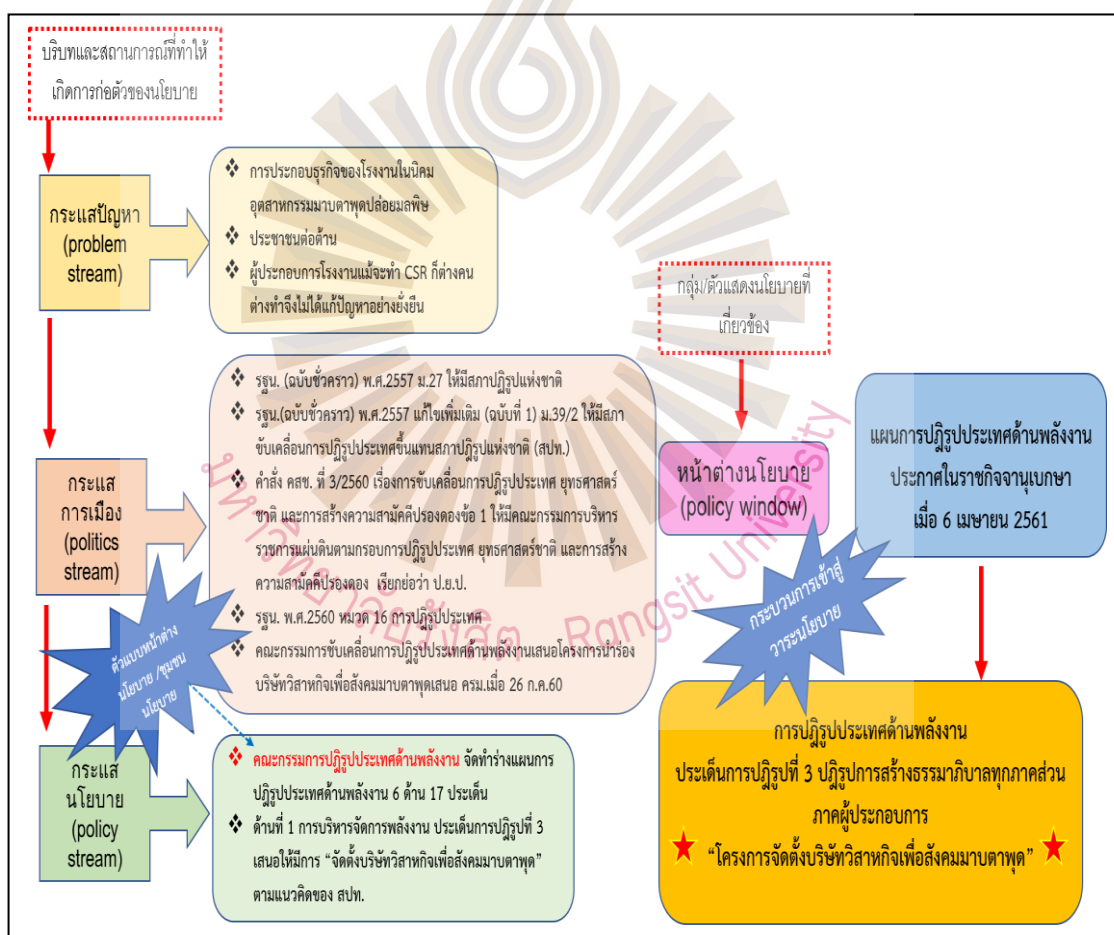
บริบทและสถานการณ์ที่ทำให้เกิดการก่อตัวของนโยบาย

กระแสปัญหา (problem stream)

❖ การประกอบธุรกิจของโรงงานในนิคมอุตสาหกรรมมาบตาพุดปล่อยมลพิษ
❖ ประชาชนต่อต้าน
❖ ผู้ประกอบการโรงงานแม้จะทำ CSR ก็ต่างคนต่างทำจึงไม่ได้แก้ปัญหาอย่างยั่งยืน

กลุ่ม/ตัวแสดงนโยบายที่เกี่ยวข้อง

กระแสการเมือง (politics stream)

❖ รธน. (ฉบับชั่วคราว) พ.ศ.2557 ม.27 ให้มีสภาปฏิรูปแห่งชาติ
❖ รธน.(ฉบับชั่วคราว) พ.ศ.2557 แก้ไขเพิ่มเติม (ฉบับที่ 1) ม.39/2 ให้มีสภาขับเคลื่อนการปฏิรูปประเทศขึ้นแทนสภาปฏิรูปแห่งชาติ (สปท.)
❖ คำสั่ง คสช. ที่ 3/2560 เรื่องการขับเคลื่อนการปฏิรูปประเทศ ยุทธศาสตร์ชาติ และการสร้างความสามัคคีปรองดองข้อ 1 ให้มีคณะกรรมการบริหารราชการแผ่นดินตามกรอบการปฏิรูปประเทศ ยุทธศาสตร์ชาติ และการสร้างความสามัคคีปรองดอง เรียกย่อว่า ป.ย.ป.
❖ รธน. พ.ศ.2560 หมวด 16 การปฏิรูปประเทศ
❖ คณะกรรมการขับเคลื่อนการปฏิรูปประเทศด้านพลังงานเสนอโครงการนำร่องบริษัทวิสาหกิจเพื่อสังคมมาบตาพุดเสนอ ครม.เมื่อ 26 ก.ค.60

หน้าต่างนโยบาย (policy window)

แผนการปฏิรูปประเทศด้านพลังงาน ประกาศในราชกิจจานุเบกษา เมื่อ 6 เมษายน 2561

กระบวนการเข้าสู่วาระนโยบาย

ตัวแบบหน้าต่างนโยบาย /ชุมชนนโยบาย

กระแสนโยบาย (policy stream)

❖ คณะกรรมการปฏิรูปประเทศด้านพลังงาน จัดทำร่างแผนการปฏิรูปประเทศด้านพลังงาน 6 ด้าน 17 ประเด็น
❖ ด้านที่ 1 การบริหารจัดการพลังงาน ประเด็นการปฏิรูปที่ 3 เสนอให้มีการ "จัดตั้งบริษัทวิสาหกิจเพื่อสังคมมาบตาพุด" ตามแนวคิดของ สปท.

การปฏิรูปประเทศด้านพลังงาน
ประเด็นการปฏิรูปที่ 3 ปฏิรูปการสร้างธรรมาภิบาลทุกภาคส่วน ภาคผู้ประกอบการ
"โครงการจัดตั้งบริษัทวิสาหกิจเพื่อสังคมมาบตาพุด"

มหาวิทยาลัยรังสิต Rangsit University